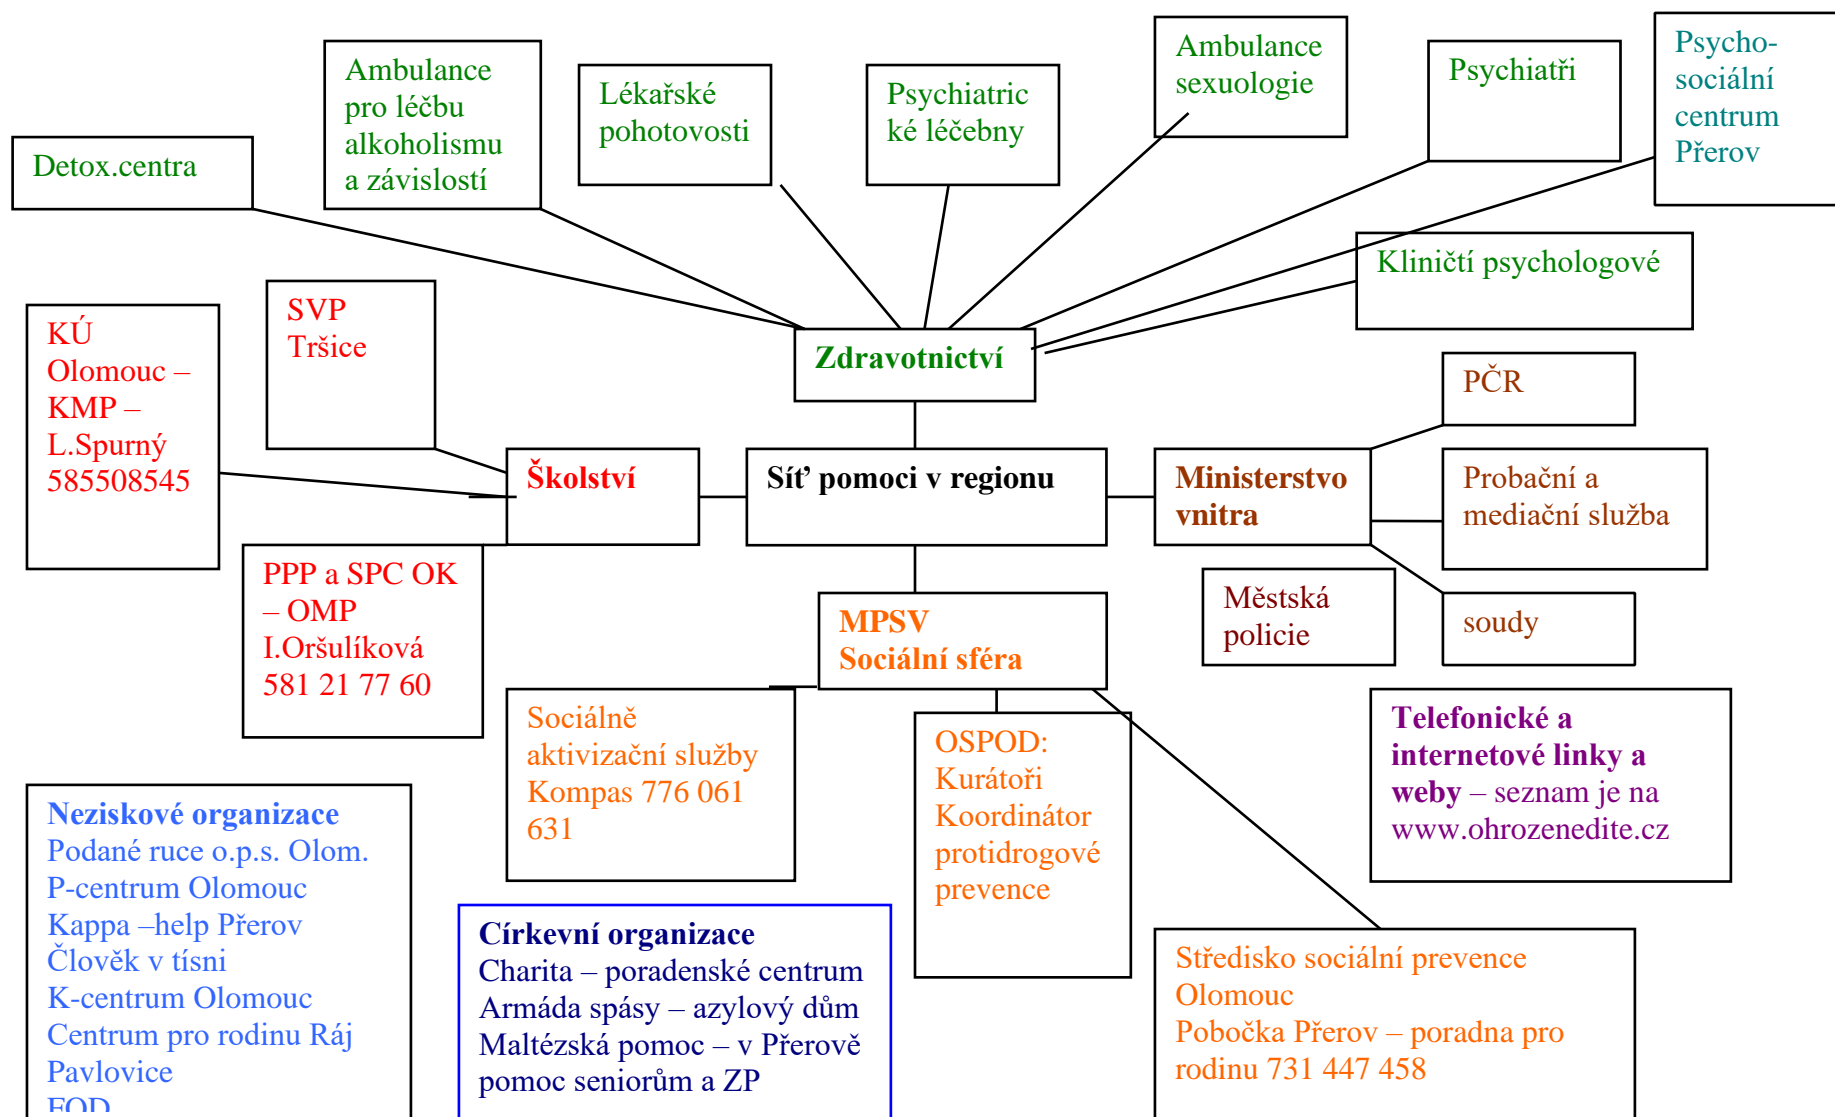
Detox.centra

Ambulance pro léčbu alkoholismu a závislostí

Lékařské pohotovosti

Psychiatrické léčebny

Ambulance sexuologie

Psychiatři

Psycho-sociální centrum Přerov

Kliničtí psychologové

Zdravotnictví

KÚ Olomouc – KMP – L.Spurný 585508545

SVP Tršice

Školství

Síť pomoci v regionu

Ministerstvo vnitra

PČR

Probační a mediační služba

Městská policie

soudy

PPP a SPC OK – OMP I.Oršulíková 581 21 77 60

MPSV Sociální sféra

Sociálně aktivizační služby Kompas 776 061 631

OSPOD: Kurátoři Koordinátor protidrogové prevence

Telefonické a internetové linky a weby – seznam je na www.ohrozenedite.cz

Neziskové organizace
Podané ruce o.p.s. Olom.
P-centrum Olomouc
Kappa –help Přerov
Člověk v tísni
K-centrum Olomouc
Centrum pro rodinu Ráj Pavlovice
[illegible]

Církevní organizace
Charita – poradenské centrum
Armáda spásy – azylový dům
Maltézská pomoc – v Přerově pomoc seniorům a ZP

Středisko sociální prevence Olomouc
Pobočka Přerov – poradna pro rodinu 731 447 458